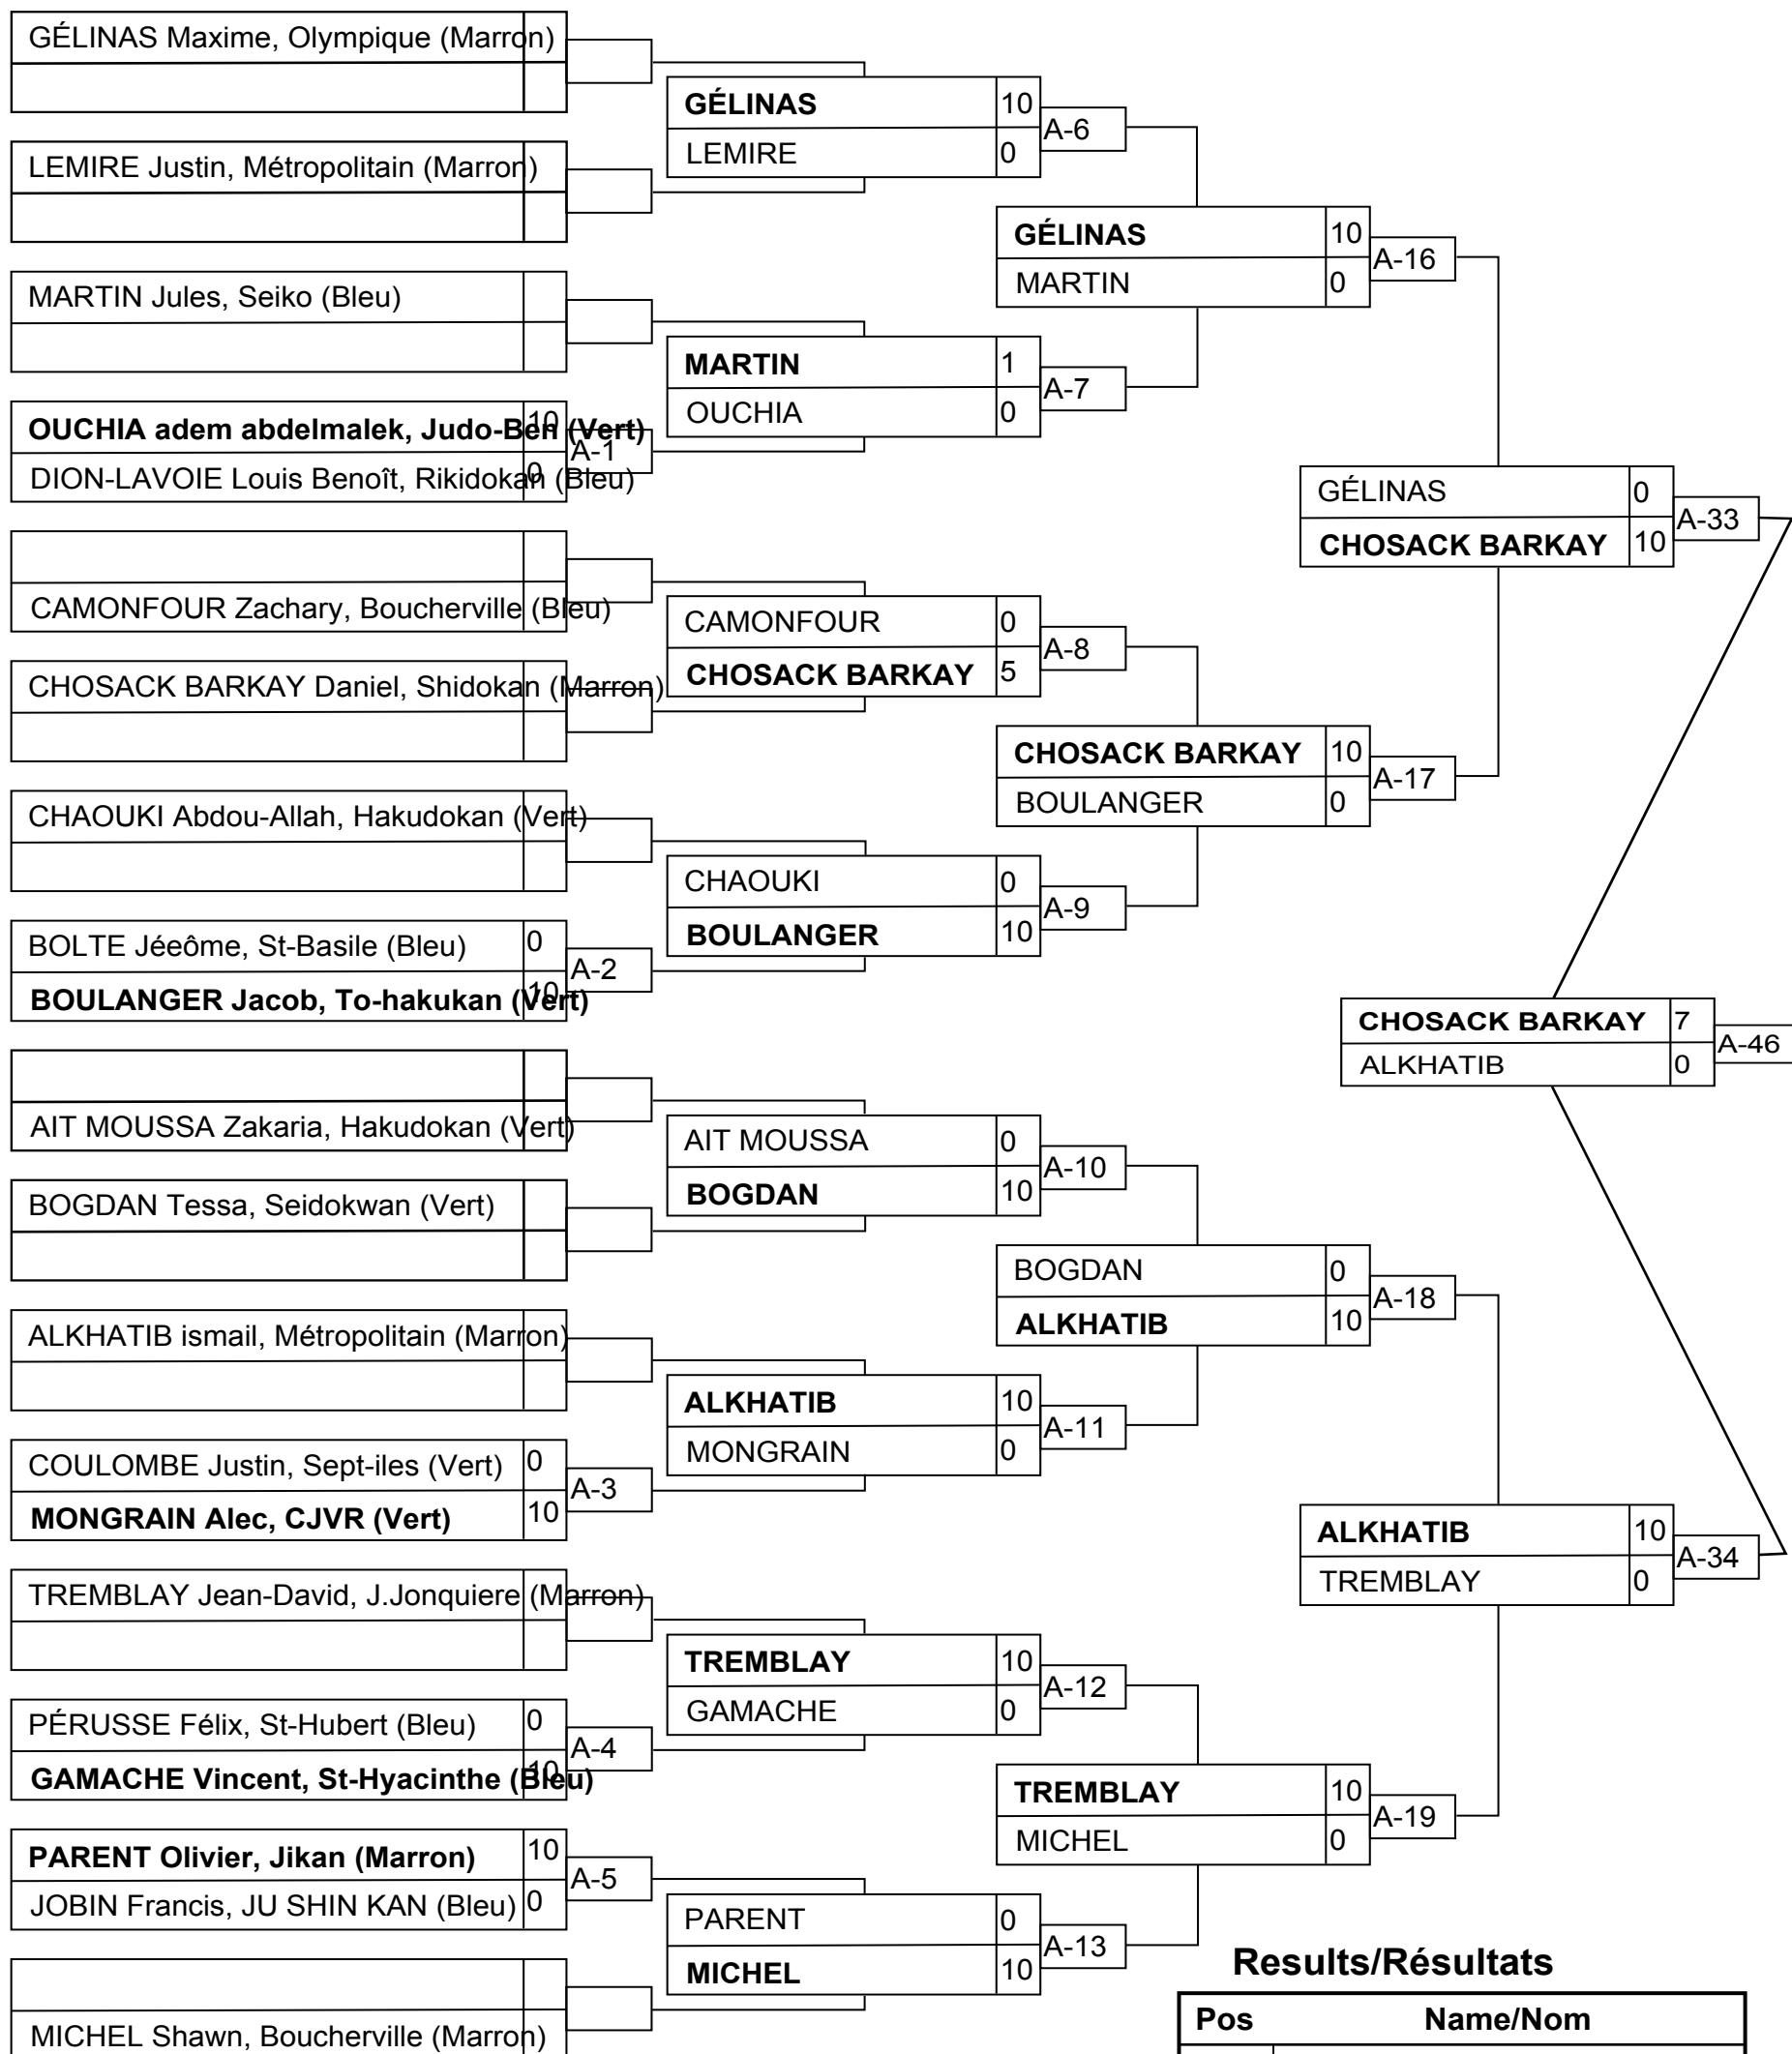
GÉLINAS Maxime, Olympique (Marron)

LEMIRE Justin, Métropolitain (Marron)

MARTIN Jules, Seiko (Bleu)

OUCHIA adem abdelmalek, Judo-Ben (Vert) 10
DION-LAVOIE Louis Benoît, Rikidokan (Bleu) 0
A-1

CAMONFOUR Zachary, Boucherville (Bleu)

CHOSACK BARKAY Daniel, Shidokan (Marron)

CHAOUKI Abdou-Allah, Hakudokan (Vert)

BOLTE Jéeôme, St-Basile (Bleu) 0
BOULANGER Jacob, To-hakukan (Vert) 10
A-2

AIT MOUSSA Zakaria, Hakudokan (Vert)

BOGDAN Tessa, Seidokwan (Vert)

ALKHATIB ismail, Métropolitain (Marron)

COULOMBE Justin, Sept-iles (Vert) 0
MONGRAIN Alec, CJVR (Vert) 10
A-3

TREMBLAY Jean-David, J.Jonquiere (Marron)

PÉRUSSE Félix, St-Hubert (Bleu) 0
GAMACHE Vincent, St-Hyacinthe (Bleu) 10
A-4

PARENT Olivier, Jikan (Marron) 10
JOBIN Francis, JU SHIN KAN (Bleu) 0
A-5

MICHEL Shawn, Boucherville (Marron)

| GÉLINAS | 10 |
|---|---|
| LEMIRE | 0 |
A-6

| MARTIN | 1 |
|---|---|
| OUCHIA | 0 |
A-7

| CAMONFOUR | 0 |
|---|---|
| CHOSACK BARKAY | 5 |
A-8

| CHAOUKI | 0 |
|---|---|
| BOULANGER | 10 |
A-9

| AIT MOUSSA | 0 |
|---|---|
| BOGDAN | 10 |
A-10

| ALKHATIB | 10 |
|---|---|
| MONGRAIN | 0 |
A-11

| TREMBLAY | 10 |
|---|---|
| GAMACHE | 0 |
A-12

| PARENT | 0 |
|---|---|
| MICHEL | 10 |
A-13

| GÉLINAS | 10 |
|---|---|
| MARTIN | 0 |
A-16

| CHOSACK BARKAY | 10 |
|---|---|
| BOULANGER | 0 |
A-17

| BOGDAN | 0 |
|---|---|
| ALKHATIB | 10 |
A-18

| TREMBLAY | 10 |
|---|---|
| MICHEL | 0 |
A-19

| GÉLINAS | 0 |
|---|---|
| CHOSACK BARKAY | 10 |
A-33

| ALKHATIB | 10 |
|---|---|
| TREMBLAY | 0 |
A-34

| CHOSACK BARKAY | 7 |
|---|---|
| ALKHATIB | 0 |
A-46

Results/Résultats
| Pos | Name/Nom |
|---|---|